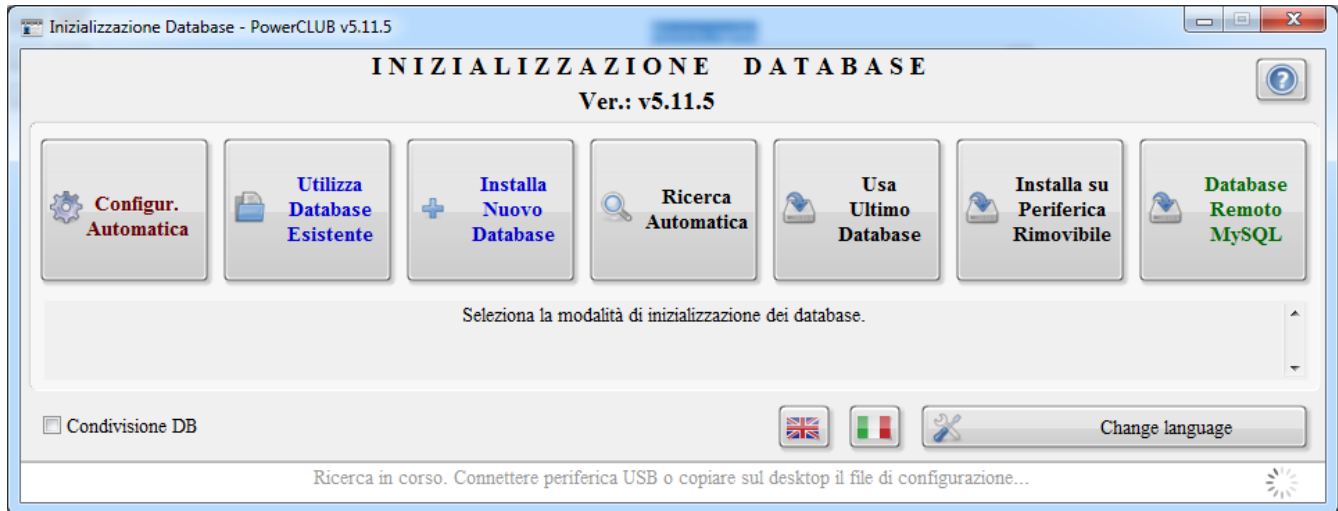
Inizializzazione Database - PowerCLUB v5.11.5

INIZIALIZZAZIONE DATABASE
Ver.: v5.11.5

Configur. Automatica

Utilizza Database Esistente

Installa Nuovo Database

Ricerca Automatica

Usa Ultimo Database

Installa su Periferica Rimovibile

Database Remoto MySQL

Seleziona la modalità di inizializzazione dei database.

Condivisione DB

Change language

Ricerca in corso. Connettere periferica USB o copiare sul desktop il file di configurazione...